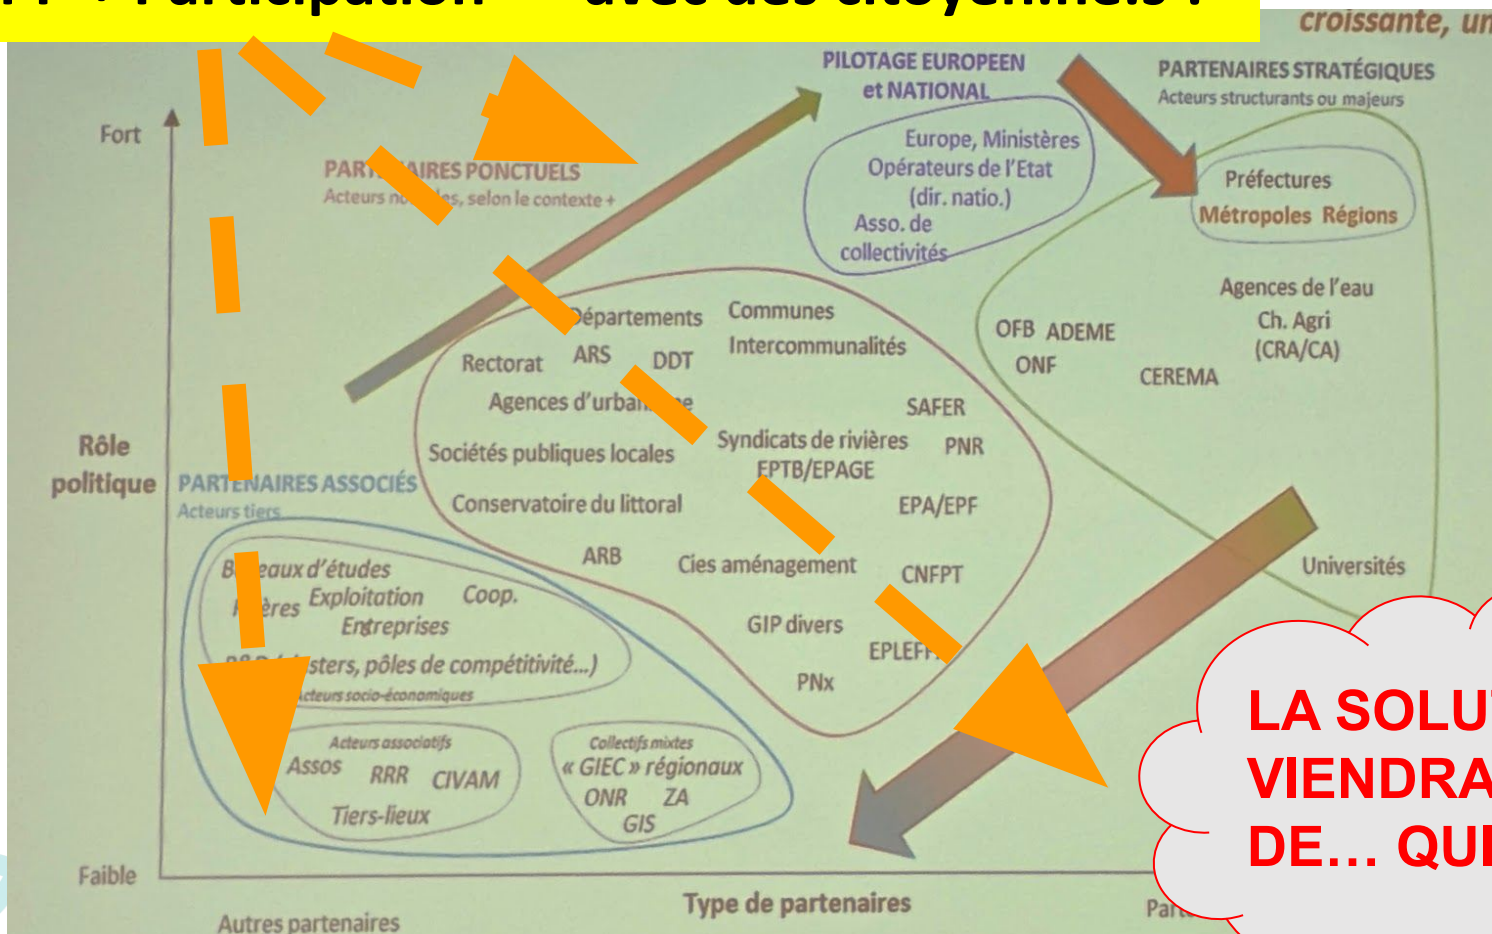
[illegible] Participation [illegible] avec des citoyen.ne.s ?

croissante, un

PILOTAGE EUROPEEN et NATIONAL

PARTENAIRES STRATÉGIQUES
Acteurs structurants ou majeurs

Fort

PART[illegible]AIRES PONCTUELS
Acteurs no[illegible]es, selon le contexte +

Europe, Ministères
Opérateurs de l'Etat (dir. natio.)
Asso. de collectivités

Préfectures
Métropoles Régions

Agences de l'eau
Ch. Agri (CRA/CA)

OFB ADEME
ONF
CEREMA

Départements
Rectorat
ARS
DDT
Communes
Intercommunalités
Agences d'urban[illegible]e
SAFER
Sociétés publiques locales
Syndicats de rivières
PNR
EPTB/EPAGE
Conservatoire du littoral
EPA/EPF
ARB
Cies aménagement
CNFPT
GIP divers
EPLEF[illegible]
PNx

Rôle politique

PARTENAIRES ASSOCIÉS
Acteurs tiers

B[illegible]eaux d'études
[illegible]ères
Exploitation
Coop.
Entreprises
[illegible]sters, pôles de compétitivité...)
Acteurs socio-économiques

Acteurs associatifs
Assos
RRR
CIVAM
Tiers-lieux

Collectifs mixtes
« GIEC » régionaux
ONR
ZA
GIS

Universités

LA SOLU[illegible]
VIENDRA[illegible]
DE… QUI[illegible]

Faible

Type de partenaires

Autres partenaires

Par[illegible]